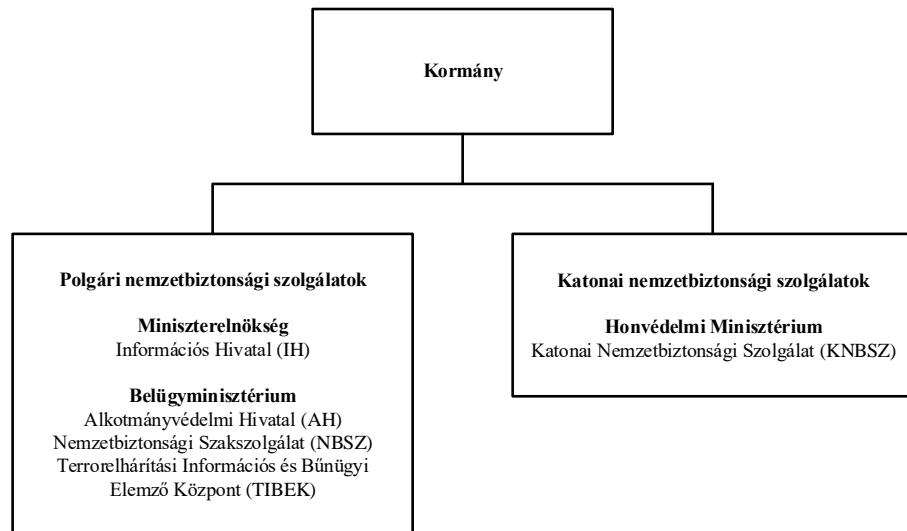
Kormány

Polgári nemzetbiztonsági szolgálatok

Miniszterelnökség
Információs Hivatal (IH)

Belügyminisztérium
Alkotmányvédelmi Hivatal (AH)
Nemzetbiztonsági Szakszolgálat (NBSZ)
Terrorelhárítási Információs és Bűnügyi Elemző Központ (TIBEK)

Katonai nemzetbiztonsági szolgálatok

Honvédelmi Minisztérium
Katonai Nemzetbiztonsági Szolgálat (KNBSZ)